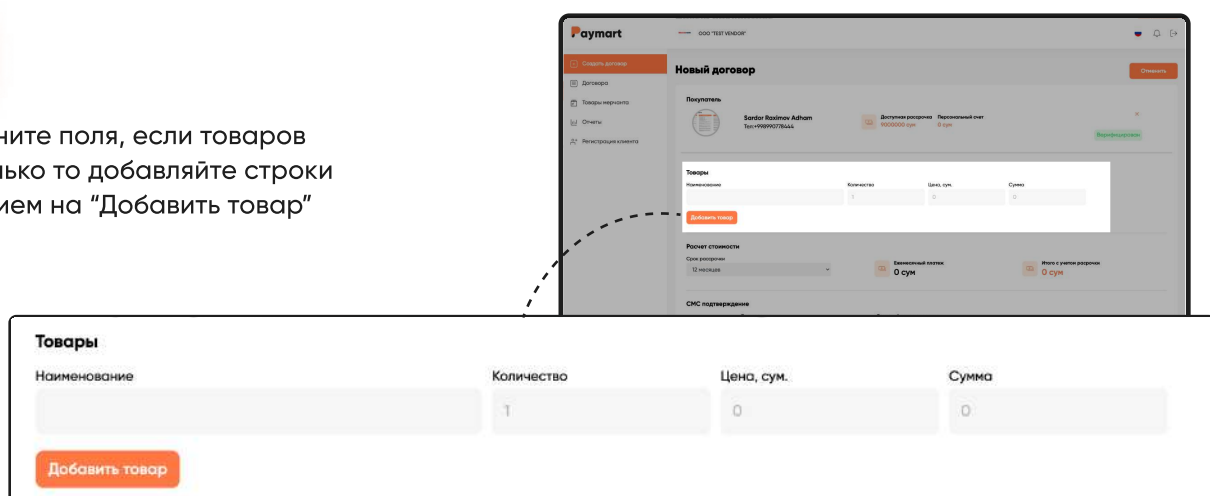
ните поля, если товаров лько то добавляйте строки ием на “Добавить товар”

Paymart

ООО "TEST VENDOR"

Создать договор
Договора
Товары мерчанта
Отчеты
Регистрация клиента

Новый договор

Отменить

Покупатель

Sardor Raximov Adham
Тел:+998990778444

Доступная рассрочка 9000000 сум
Персональный счет 0 сум

Верифицирован

Товары
Наименование
Количество
Цена, сум.
Сумма
1
0
0
Добавить товар

Расчет стоимости
Срок рассрочки
12 месяцев
Ежемесячный платеж
0 сум
Итого с учетом рассрочки
0 сум

СМС подтверждение

Товары

| Наименование | Количество | Цена, сум. | Сумма |
|---|---|---|---|
| | 1 | 0 | 0 |

Добавить товар